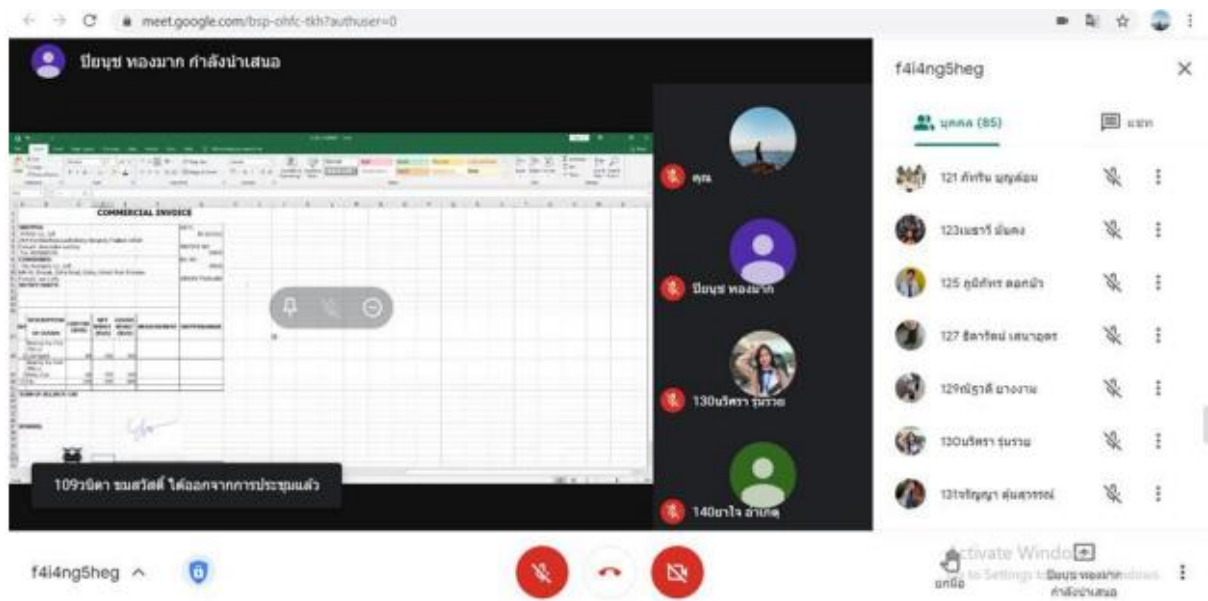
meet.google.com/bsp-ohfc-tkh?authuser=0

ปิยนุช ทองมาก กำลังนำเสนอ

COMMERCIAL INVOICE

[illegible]

109วนิดา ชมสวัสดิ์ ได้ออกจากการประชุมแล้ว

คุณ

ปิยนุช ทองมาก

130นรีศรา รุ่นรวย

140ยาใจ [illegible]

f4i4ng5heg

บุคคล (85)

แชท

121 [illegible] บุญล้อม

123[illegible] มั่นคง

125 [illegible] ดอกบัว

127 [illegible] เสนาฤทธิ์

129ณัฐวดี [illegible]

130นรีศรา รุ่นรวย

131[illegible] คุ้มสุวรรณ์

f4i4ng5heg

Activate Windows
Go to Settings to activate Windows.

ยกมือ

ปิยนุช ทองมาก กำลังนำเสนอ